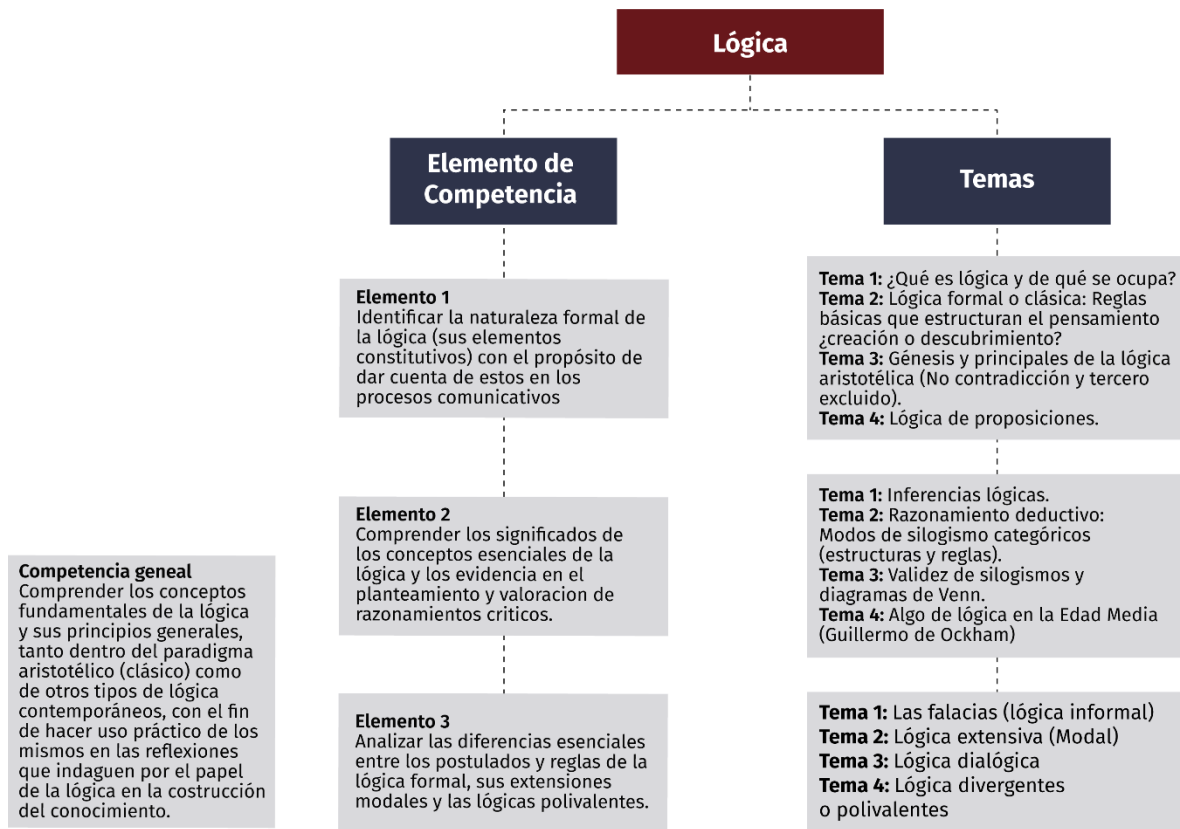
Lógica

Elemento de Competencia

Temas

Elemento 1
Identificar la naturaleza formal de la lógica (sus elementos constitutivos) con el propósito de dar cuenta de estos en los procesos comunicativos

Tema 1: ¿Qué es lógica y de qué se ocupa?
Tema 2: Lógica formal o clásica: Reglas básicas que estructuran el pensamiento ¿creación o descubrimiento?
Tema 3: Génesis y principales de la lógica aristotélica (No contradicción y tercero excluido).
Tema 4: Lógica de proposiciones.

Elemento 2
Comprender los significados de los conceptos esenciales de la lógica y los evidencia en el planteamiento y valoracion de razonamientos criticos.

Tema 1: Inferencias lógicas.
Tema 2: Razonamiento deductivo: Modos de silogismo categóricos (estructuras y reglas).
Tema 3: Validez de silogismos y diagramas de Venn.
Tema 4: Algo de lógica en la Edad Media (Guillermo de Ockham)

Competencia geneal
Comprender los conceptos fundamentales de la lógica y sus principios generales, tanto dentro del paradigma aristotélico (clásico) como de otros tipos de lógica contemporáneos, con el fin de hacer uso práctico de los mismos en las reflexiones que indaguen por el papel de la lógica en la costrucción del conocimiento.

Elemento 3
Analizar las diferencias esenciales entre los postulados y reglas de la lógica formal, sus extensiones modales y las lógicas polivalentes.

Tema 1: Las falacias (lógica informal)
Tema 2: Lógica extensiva (Modal)
Tema 3: Lógica dialógica
Tema 4: Lógica divergentes o polivalentes